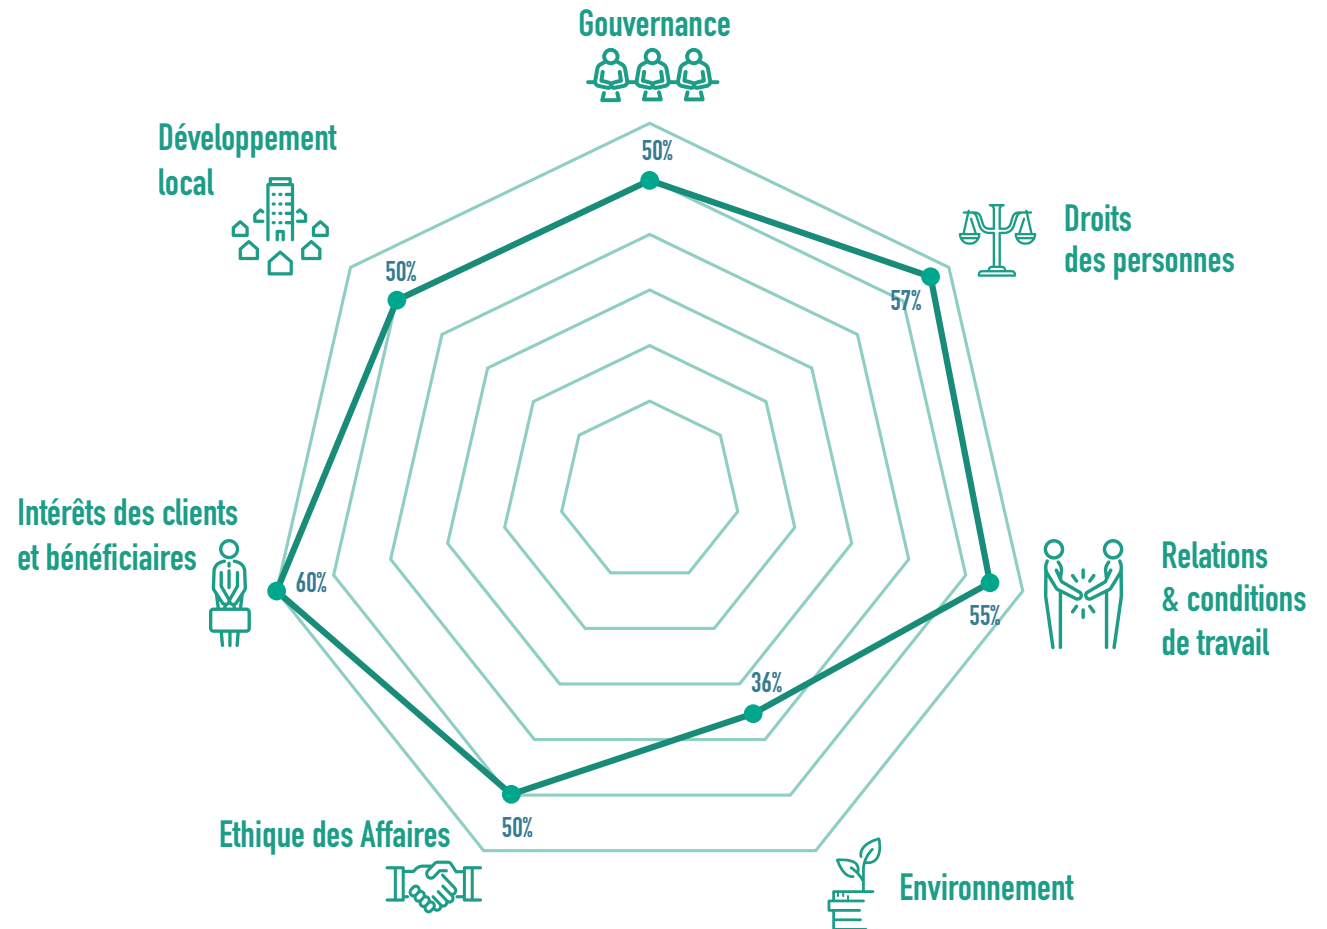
Gouvernance

50%

Développement local

50%

Droits des personnes

57%

Intérêts des clients et bénéficiaires

60%

Relations & conditions de travail

55%

36%

Ethique des Affaires

50%

Environnement